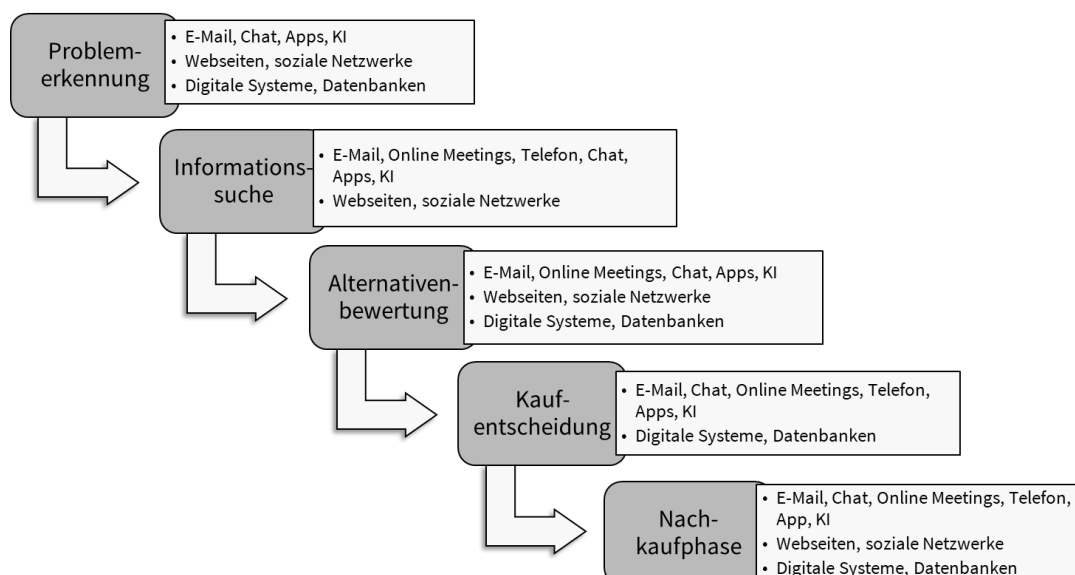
Problemerkennung
• E-Mail, Chat, Apps, KI
• Webseiten, soziale Netzwerke
• Digitale Systeme, Datenbanken

Informationssuche
• E-Mail, Online Meetings, Telefon, Chat, Apps, KI
• Webseiten, soziale Netzwerke

Alternativenbewertung
• E-Mail, Online Meetings, Chat, Apps, KI
• Webseiten, soziale Netzwerke
• Digitale Systeme, Datenbanken

Kaufentscheidung
• E-Mail, Chat, Online Meetings, Telefon, Apps, KI
• Digitale Systeme, Datenbanken

Nachkaufphase
• E-Mail, Chat, Online Meetings, Telefon, App, KI
• Webseiten, soziale Netzwerke
• Digitale Systeme, Datenbanken